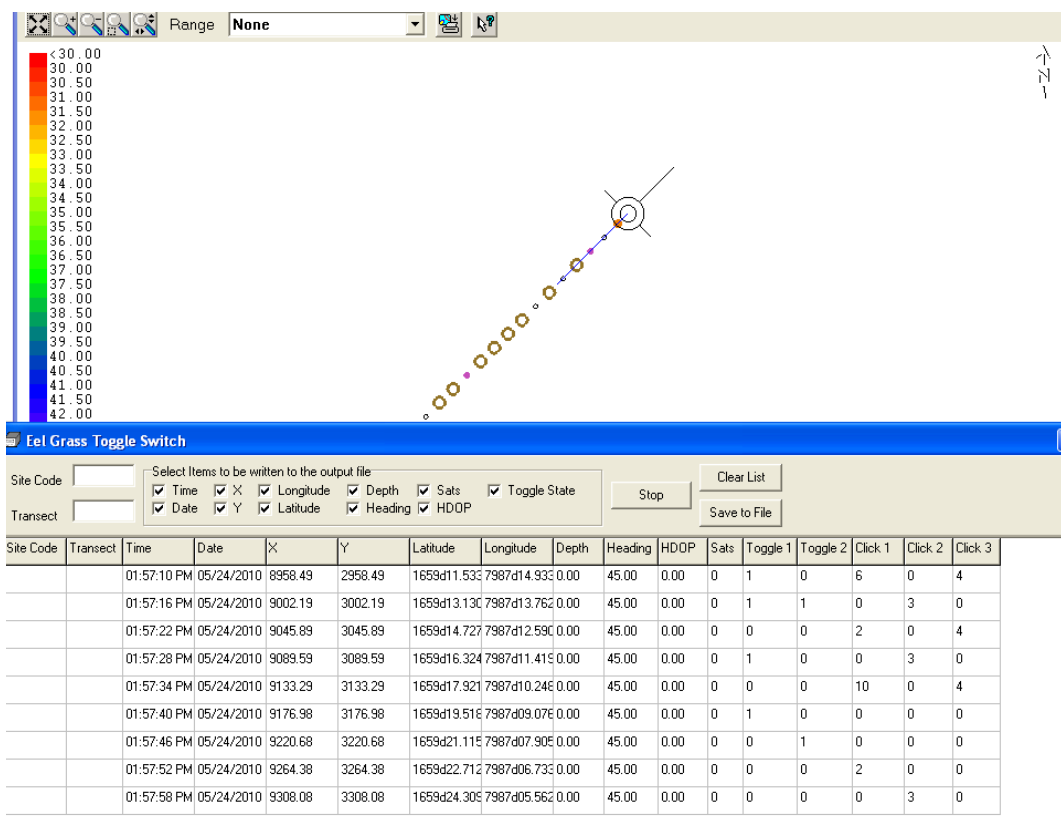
Range None

<30.00
30.00
30.50
31.00
31.50
32.00
32.50
33.00
33.50
34.00
34.50
35.00
35.50
36.00
36.50
37.00
37.50
38.00
38.50
39.00
39.50
40.00
40.50
41.00
41.50
42.00

N

Eel Grass Toggle Switch

Site Code
Transect
Select Items to be written to the output file
Time X Longitude Depth Sats Toggle State
Date Y Latitude Heading HDOP
Stop
Clear List
Save to File

| Site Code | Transect | Time | Date | X | Y | Latitude | Longitude | Depth | Heading | HDOP | Sats | Toggle 1 | Toggle 2 | Click 1 | Click 2 | Click 3 |
|---|---|---|---|---|---|---|---|---|---|---|---|---|---|---|---|---|
| | | 01:57:10 PM | 05/24/2010 | 8958.49 | 2958.49 | 1659d11.533 | 7987d14.933 | 0.00 | 45.00 | 0.00 | 0 | 1 | 0 | 6 | 0 | 4 |
| | | 01:57:16 PM | 05/24/2010 | 9002.19 | 3002.19 | 1659d13.130 | 7987d13.762 | 0.00 | 45.00 | 0.00 | 0 | 1 | 1 | 0 | 3 | 0 |
| | | 01:57:22 PM | 05/24/2010 | 9045.89 | 3045.89 | 1659d14.727 | 7987d12.590 | 0.00 | 45.00 | 0.00 | 0 | 0 | 0 | 2 | 0 | 4 |
| | | 01:57:28 PM | 05/24/2010 | 9089.59 | 3089.59 | 1659d16.324 | 7987d11.419 | 0.00 | 45.00 | 0.00 | 0 | 1 | 0 | 0 | 3 | 0 |
| | | 01:57:34 PM | 05/24/2010 | 9133.29 | 3133.29 | 1659d17.921 | 7987d10.248 | 0.00 | 45.00 | 0.00 | 0 | 0 | 0 | 10 | 0 | 4 |
| | | 01:57:40 PM | 05/24/2010 | 9176.98 | 3176.98 | 1659d19.518 | 7987d09.076 | 0.00 | 45.00 | 0.00 | 0 | 1 | 0 | 0 | 0 | 0 |
| | | 01:57:46 PM | 05/24/2010 | 9220.68 | 3220.68 | 1659d21.115 | 7987d07.905 | 0.00 | 45.00 | 0.00 | 0 | 0 | 1 | 0 | 0 | 0 |
| | | 01:57:52 PM | 05/24/2010 | 9264.38 | 3264.38 | 1659d22.712 | 7987d06.733 | 0.00 | 45.00 | 0.00 | 0 | 0 | 0 | 2 | 0 | 0 |
| | | 01:57:58 PM | 05/24/2010 | 9308.08 | 3308.08 | 1659d24.309 | 7987d05.562 | 0.00 | 45.00 | 0.00 | 0 | 0 | 0 | 0 | 3 | 0 |